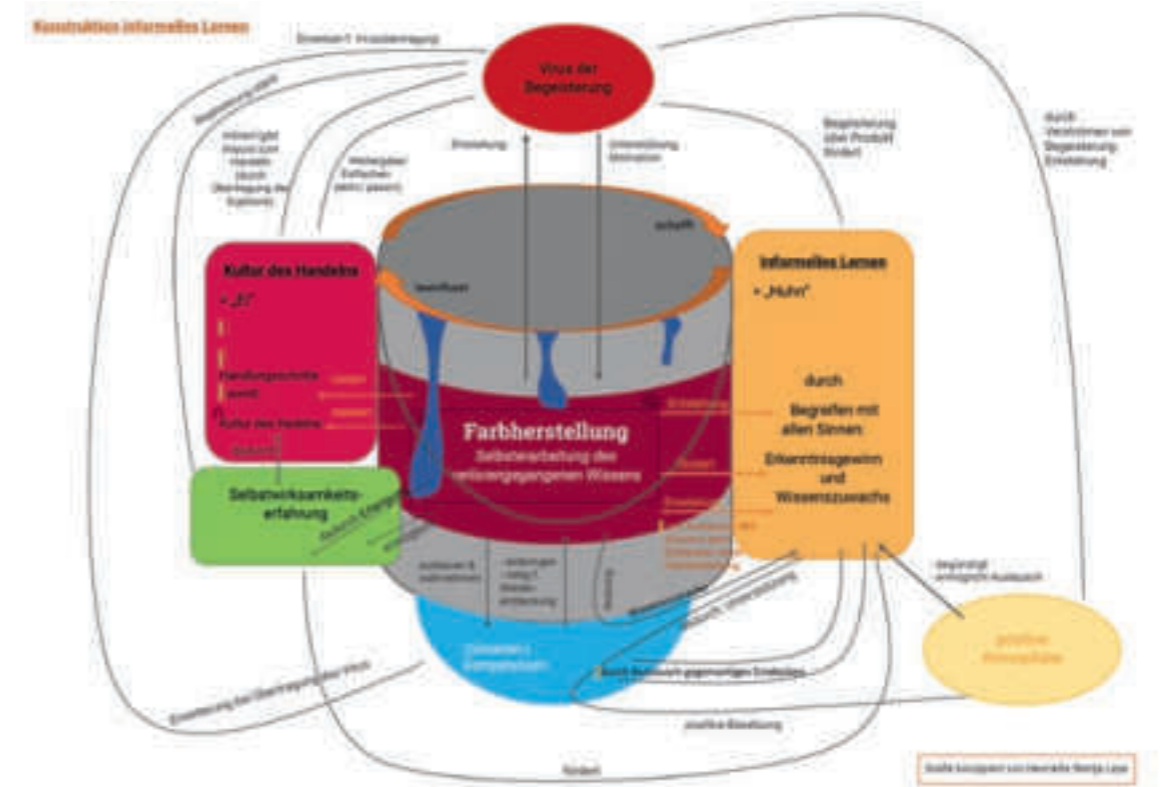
Konstruktion informelles Lernen

Virus der Begeisterung

Kultur des Handelns

• „D"

Handlungsschritte

Kultur des Handelns

Informelles Lernen

• „Huhn"

durch

Begreifen mit allen Sinnen

Erkenntnisgewinn und Wissenszuwachs

Farbherstellung

Selbsterarbeitung des verlorengegangenen Wissens

Selbstwirksamkeitserfahrung

schafft

Einladung

Unterstützung Motivation

Begeisterung über Produkt fördert

durch Verströmen von Begeisterung Einladung

ermöglicht Impuls zum Handeln durch Übertragung des Euphorie

Weitergabe Einfachen

positive Atmosphäre

Quelle: konzipiert von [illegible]

fördert

positive Bestärkung

Einladung bei Übertragung der Wirk

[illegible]